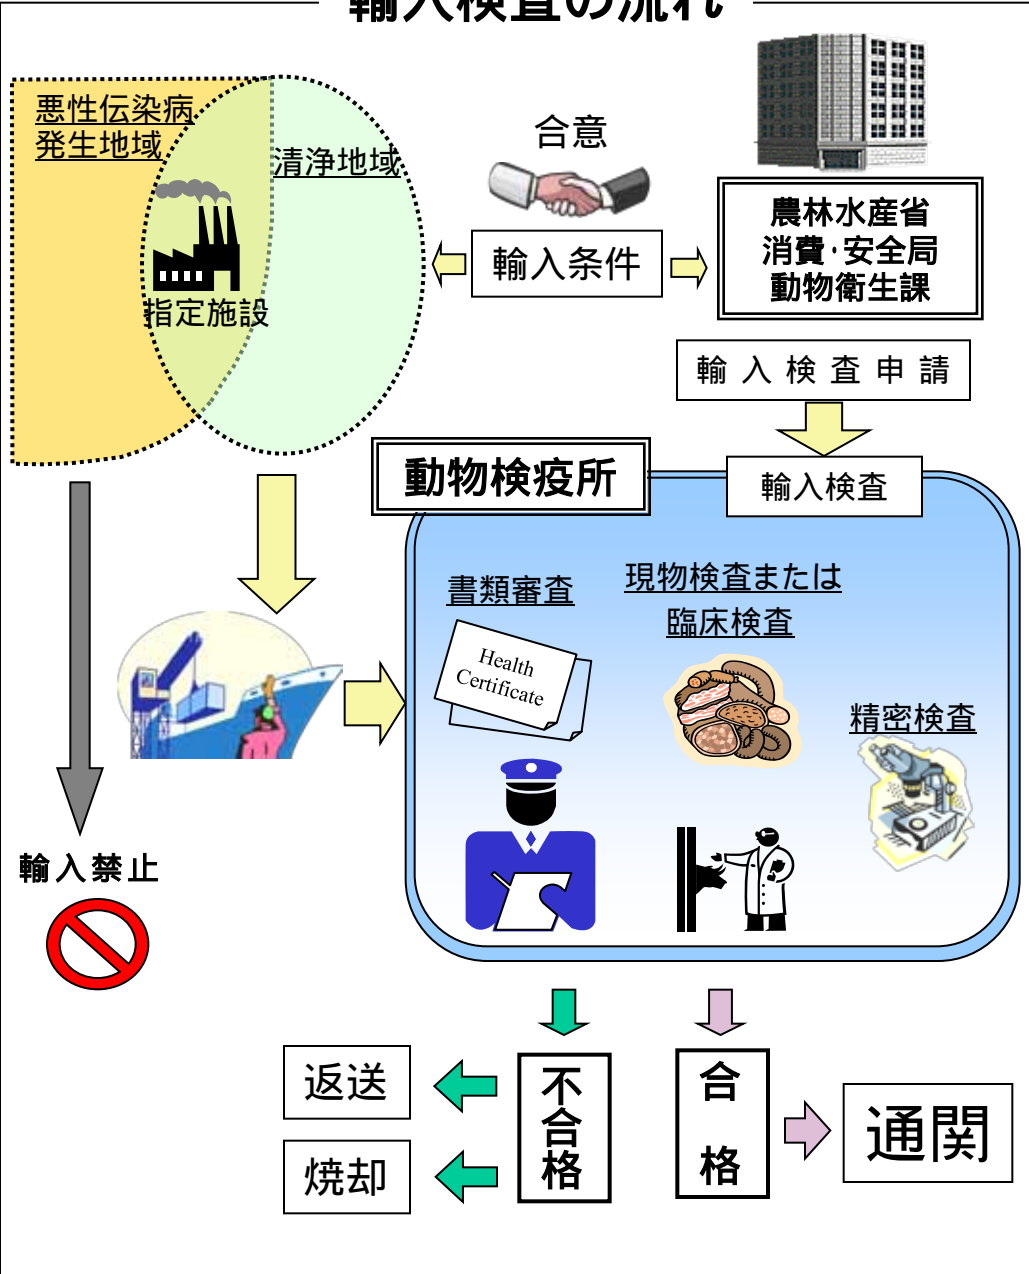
輸入検査の流れ

悪性伝染病発生地域

清浄地域

指定施設

合意

輸入条件

農林水産省
消費·安全局
動物衛生課

輸 入 検 査 申 請

動物検疫所

輸入検査

書類審査

現物検査または臨床検査

Health Certificate

精密検査

輸入禁止

返送

焼却

不合格

合格

通関